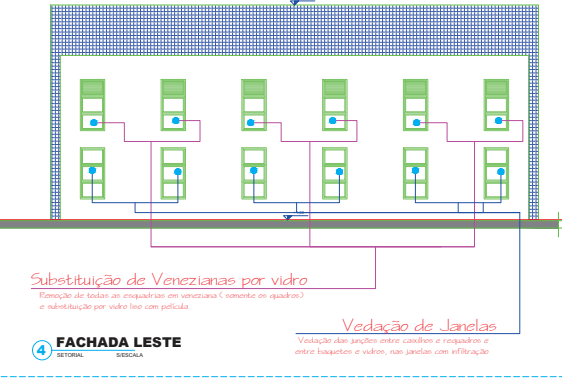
Substituição de Venezianas por vidro
Remoção de todas as esquadrias em veneziana ( somente os quadros)
e substituição por vidro liso com película

Vedação de Janelas
Vedação das junções entre caixilhos e requadros e
entre baguetes e vidros, nas janelas com infiltração

4 FACHADA LESTE
SETORIAL S/ESCALA